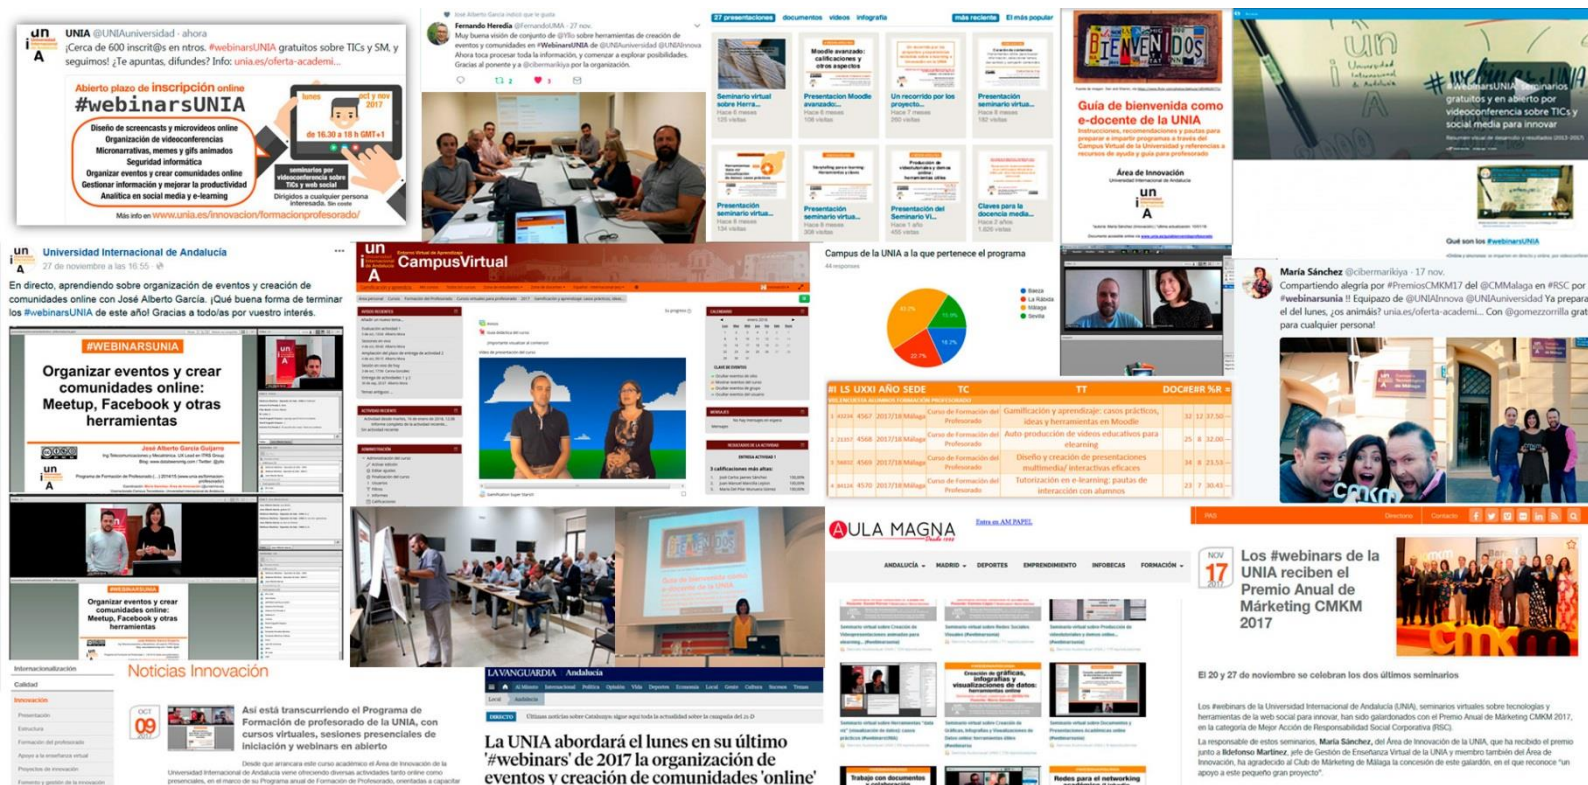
UNIA @UNIAuniversidad · ahora
¡Cerca de 600 inscrit@s en ntros. #webinarsUNIA gratuitos sobre TICs y SM, y seguimos! ¿Te apuntas, difundes? Info: unia.es/oferta-academi...

Abierto plazo de inscripción online
#webinarsUNIA
Diseño de screencasts y microvideos online
Organización de videoconferencias
Micronarrativas, memes y gifs animados
Seguridad informática
Organizar eventos y crear comunidades online
Gestionar información y mejorar la productividad
Analítica en social media y e-learning
lunes
oct y nov 2017
de 16.30 a 18 h GMT+1
seminarios por videoconferencia sobre TICs y web social
Dirigidos a cualquier persona interesada. Sin coste
Más info en www.unia.es/innovacion/formacionprofesorado/

Fernando Heredia @FernandoUMA · 27 nov.
Muy buena visión de conjunto de @Ylo sobre herramientas de creación de eventos y comunidades en #WebinarsUNIA de @UNIAuniversidad @UNIAInnova Ahora toca procesar toda la información, y comenzar a explorar posibilidades. Gracias al ponente y a @cibermarikiya por la organización.

27 presentaciones documentos videos infografía más reciente El más popular
Seminario virtual sobre Herra...
Presentación Moodle avanzado:...
Un recorrido por los proyecto...
Presentación seminario virtua...
Presentación seminario virtua...
Presentación seminario virtua...
Presentación del Seminario Vi...
Claves para la docencia media...

BIENVENIDOS
Guía de bienvenida como e-docente de la UNIA
Área de Innovación
Universidad Internacional de Andalucía

#webinarsUNIA seminarios gratuitos y en abierto por videoconferencia sobre TICs y social media para innovar
Qué son los #webinarsUNIA

Universidad Internacional de Andalucía
27 de noviembre a las 16:55
En directo, aprendiendo sobre organización de eventos y creación de comunidades online con José Alberto García. ¡Qué buena forma de terminar los #webinarsUNIA de este año! Gracias a todo/as por vuestro interés.

#WEBINARSUNIA
Organizar eventos y crear comunidades online: Meetup, Facebook y otras herramientas
José Alberto García Guijarro

CampusVirtual

Campus de la UNIA a la que pertenece el programa
Baeza
La Rábida
Málaga
Sevilla

María Sánchez @cibermarikiya · 17 nov.
Compartiendo alegría por #PremiosCMKM17 del @CMMalaga en #RSC por #webinarsunia !! Equipazo de @UNIAInnova @UNIAuniversidad Ya prepara el del lunes, ¿os animáis? unia.es/oferta-academi... Con @gomezzorrilla grat para cualquier persona!

| LS | UXXI | AÑO | SEDE | TC | TT | DOC | HR | %R |
|---|---|---|---|---|---|---|---|---|
| 1 | 4567 | 2017/18 | Málaga | Curso de Formación del Profesorado | Gamificación y aprendizaje: casos prácticos, ideas y herramientas en Moodle | 32 | 12 | 37.50 |
| 2 | 4568 | 2017/18 | Málaga | Curso de Formación del Profesorado | Auto-producción de vídeos educativos para elearning | 25 | 8 | 32.00 |
| 3 | 4569 | 2017/18 | Málaga | Curso de Formación del Profesorado | Diseño y creación de presentaciones multimedia/interactivas eficaces | 34 | 8 | 23.53 |
| 4 | 4570 | 2017/18 | Málaga | Curso de Formación del Profesorado | Tutorización en e-learning: pautas de interacción con alumnos | 23 | 7 | 30.43 |

AULA MAGNA
ANDALUCÍA MADRID DEPORTES EMPRENDIMIENTO INFOBECAS FORMACIÓN

Noticias Innovación
OCT 09
Así está transcurriendo el Programa de Formación de profesorado de la UNIA, con cursos virtuales, sesiones presenciales de iniciación y webinars en abierto

LA VANGUARDIA Andalucía
La UNIA abordará el lunes en su último '#webinars' de 2017 la organización de eventos y creación de comunidades 'online'

NOV 17
Los #webinars de la UNIA reciben el Premio Anual de Márketing CMKM 2017
El 20 y 27 de noviembre se celebran los dos últimos seminarios
Los #webinars de la Universidad Internacional de Andalucía (UNIA), seminarios virtuales sobre tecnologías y herramientas de la web social para innovar, han sido galardonados con el Premio Anual de Márketing CMKM 2017, en la categoría de Mejor Acción de Responsabilidad Social Corporativa (RSC).
La responsable de estos seminarios, María Sánchez, del Área de Innovación de la UNIA, que ha recibido el premio junto a Ildefonso Martínez, jefe de Gestión de Enseñanza Virtual de la UNIA y miembro también del Área de Innovación, ha agradecido al Club de Márketing de Málaga la concesión de este galardón, en el que reconoce "un apoyo a este pequeño gran proyecto".